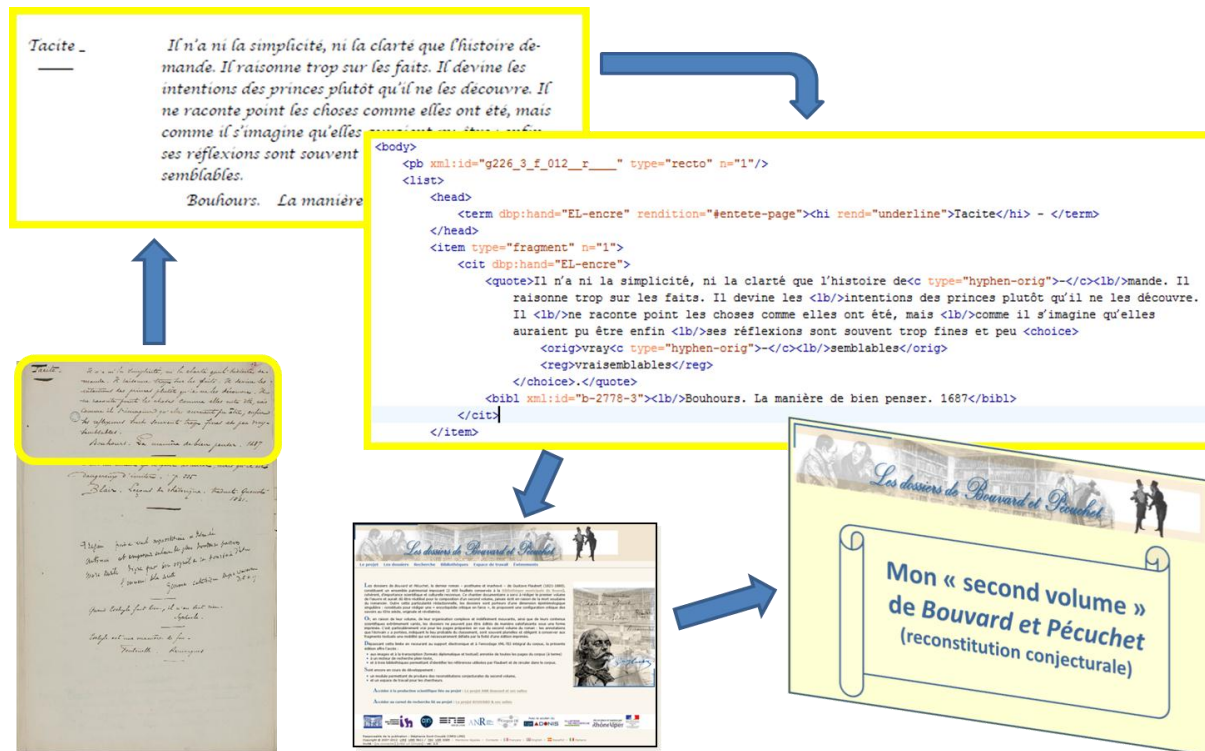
Tacite _

Il n'a ni la simplicité, ni la clarté que l'histoire demande. Il raisonne trop sur les faits. Il devine les intentions des princes plutôt qu'il ne les découvre. Il ne raconte point les choses comme elles ont été, mais comme il s'imagine qu'elles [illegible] ses réflexions sont souvent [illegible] semblables.

Bouhours. La manière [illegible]

<body>
<pb xml:id="g226_3_f_012__r____" type="recto" n="1"/>
<list>
<head>
<term dbp:hand="EL-encre" rendition="#entete-page"><hi rend="underline">Tacite</hi> - </term>
</head>
<item type="fragment" n="1">
<cit dbp:hand="EL-encre">
<quote>Il n'a ni la simplicité, ni la clarté que l'histoire de<c type="hyphen-orig">-</c><lb/>mande. Il raisonne trop sur les faits. Il devine les <lb/>intentions des princes plutôt qu'il ne les découvre. Il <lb/>ne raconte point les choses comme elles ont été, mais <lb/>comme il s'imagine qu'elles auraient pu être enfin <lb/>ses réflexions sont souvent trop fines et peu <choice>
<orig>vray<c type="hyphen-orig">-</c><lb/>semblables</orig>
<reg>vraisemblables</reg>
</choice>.</quote>
<bibl xml:id="b-2778-3"><lb/>Bouhours. La manière de bien penser. 1687</bibl>
</cit>
</item>

Tacite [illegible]

Bouhours. La manière de bien penser. 1687

Blair. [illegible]

Les dossiers de Bouvard et Pécuchet

Les dossiers de Bouvard et Pécuchet

Mon « second volume » de Bouvard et Pécuchet (reconstitution conjecturale)